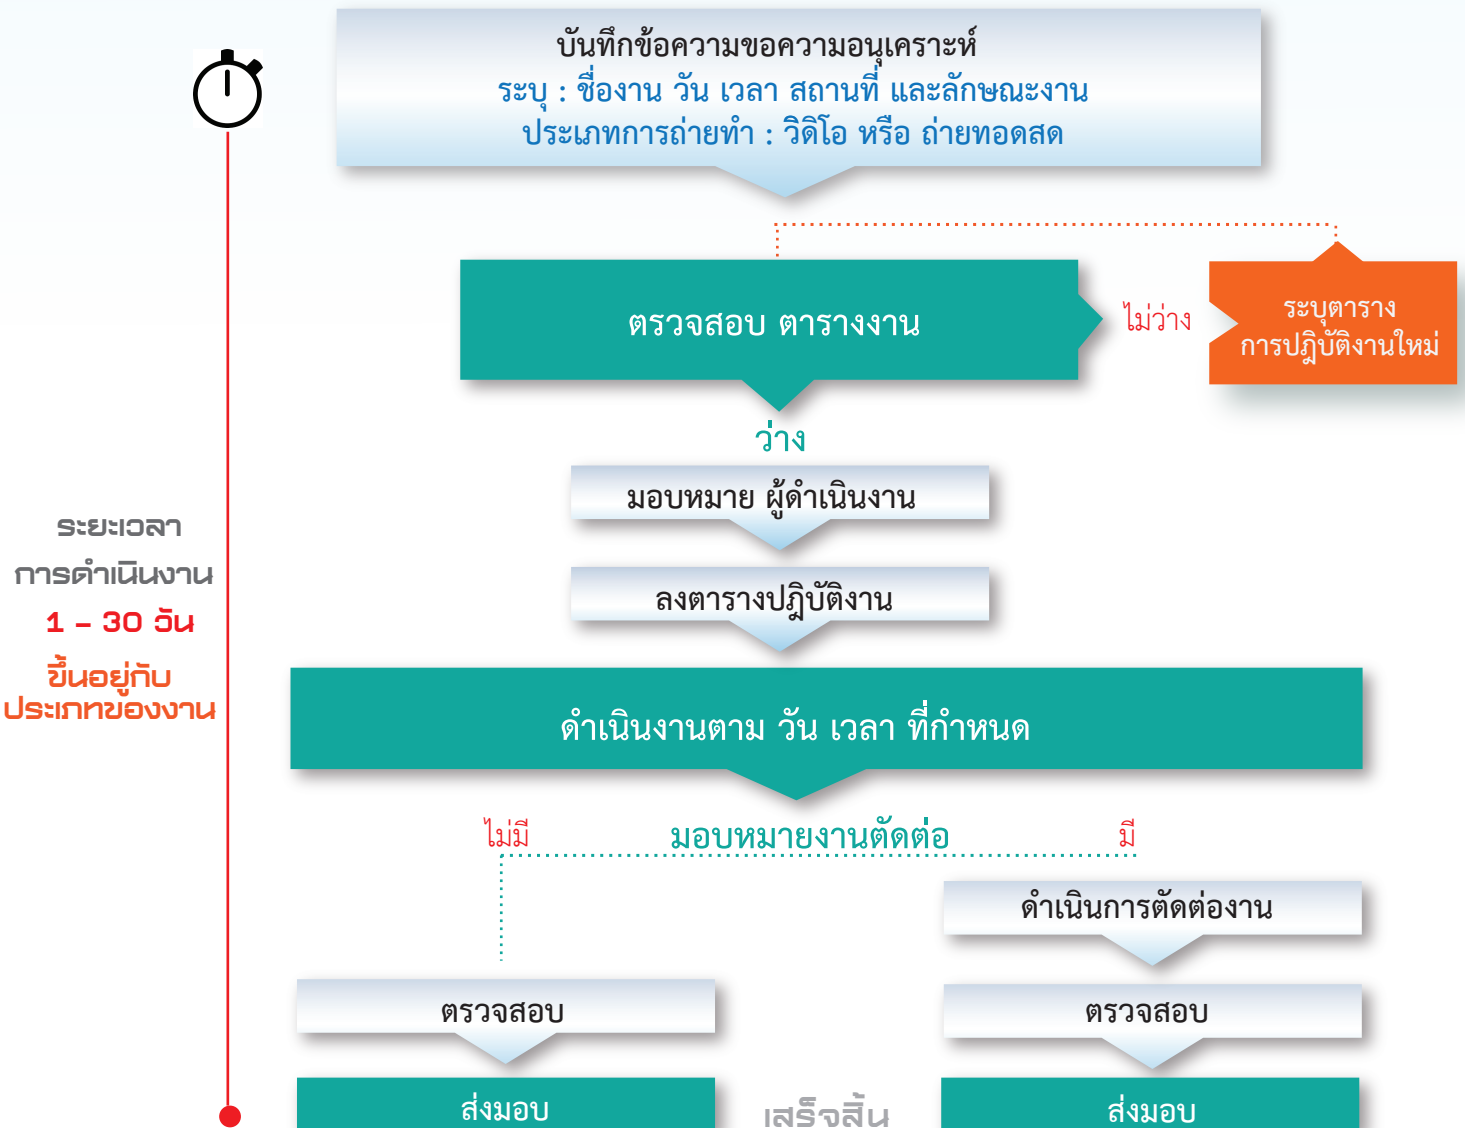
บันทึกข้อความขอความอนุเคราะห์
ระบุ : ชื่องาน วัน เวลา สถานที่ และลักษณะงาน
ประเภทการถ่ายทำ : วิดิโอ หรือ ถ่ายทอดสด

ตรวจสอบ ตารางงาน

ไม่ว่าง

ระบุตาราง
การปฏิบัติงานใหม่

ว่าง

มอบหมาย ผู้ดำเนินงาน

ลงตารางปฏิบัติงาน

ระยะเวลา
การดำเนินงาน
1 – 30 วัน
ขึ้นอยู่กับ
ประเภทของงาน

ดำเนินงานตาม วัน เวลา ที่กำหนด

ไม่มี

มอบหมายงานตัดต่อ

มี

ดำเนินการตัดต่องาน

ตรวจสอบ

ตรวจสอบ

ส่งมอบ

เสร็จสิ้น

ส่งมอบ